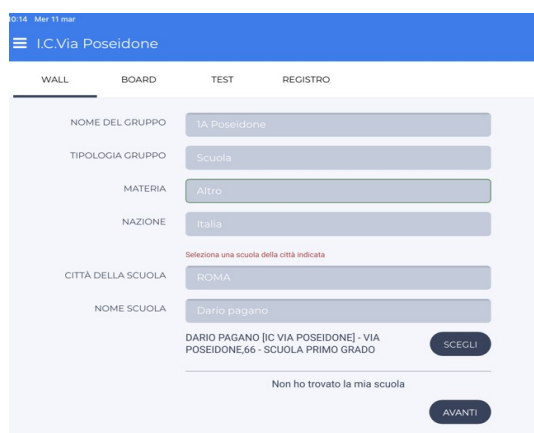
0:14 Mer 11 mar

I.C.Via Poseidone

WALL BOARD TEST REGISTRO

NOME DEL GRUPPO 1A Poseidone

TIPOLOGIA GRUPPO Scuola

MATERIA Altro

NAZIONE Italia

Seleziona una scuola della città indicata

CITTÀ DELLA SCUOLA ROMA

NOME SCUOLA Dario pagano

DARIO PAGANO [IC VIA POSEIDONE] - VIA POSEIDONE,66 - SCUOLA PRIMO GRADO

SCEGLI

Non ho trovato la mia scuola

AVANTI